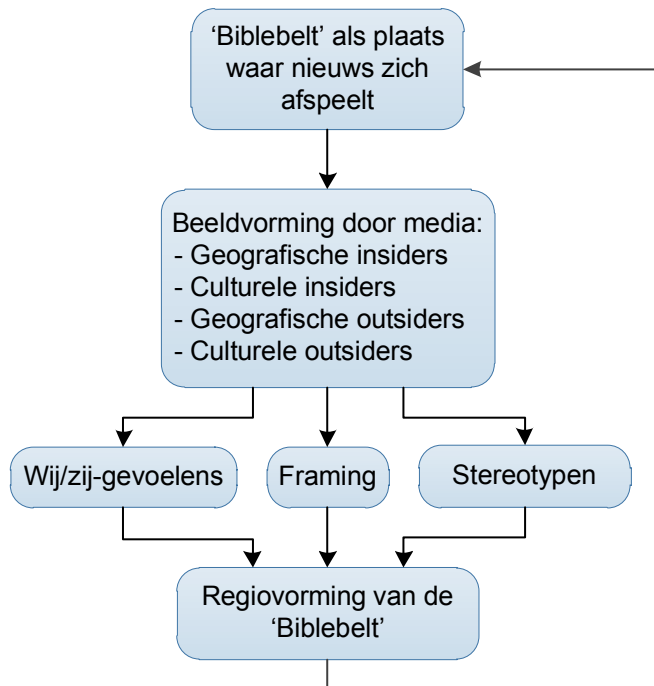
‘Biblebelt’ als plaats waar nieuws zich afspeelt

Beeldvorming door media:
- Geografische insiders
- Culturele insiders
- Geografische outsiders
- Culturele outsiders

Wij/zij-gevoelens

Framing

Stereotypen

Regiovorming van de ‘Biblebelt’